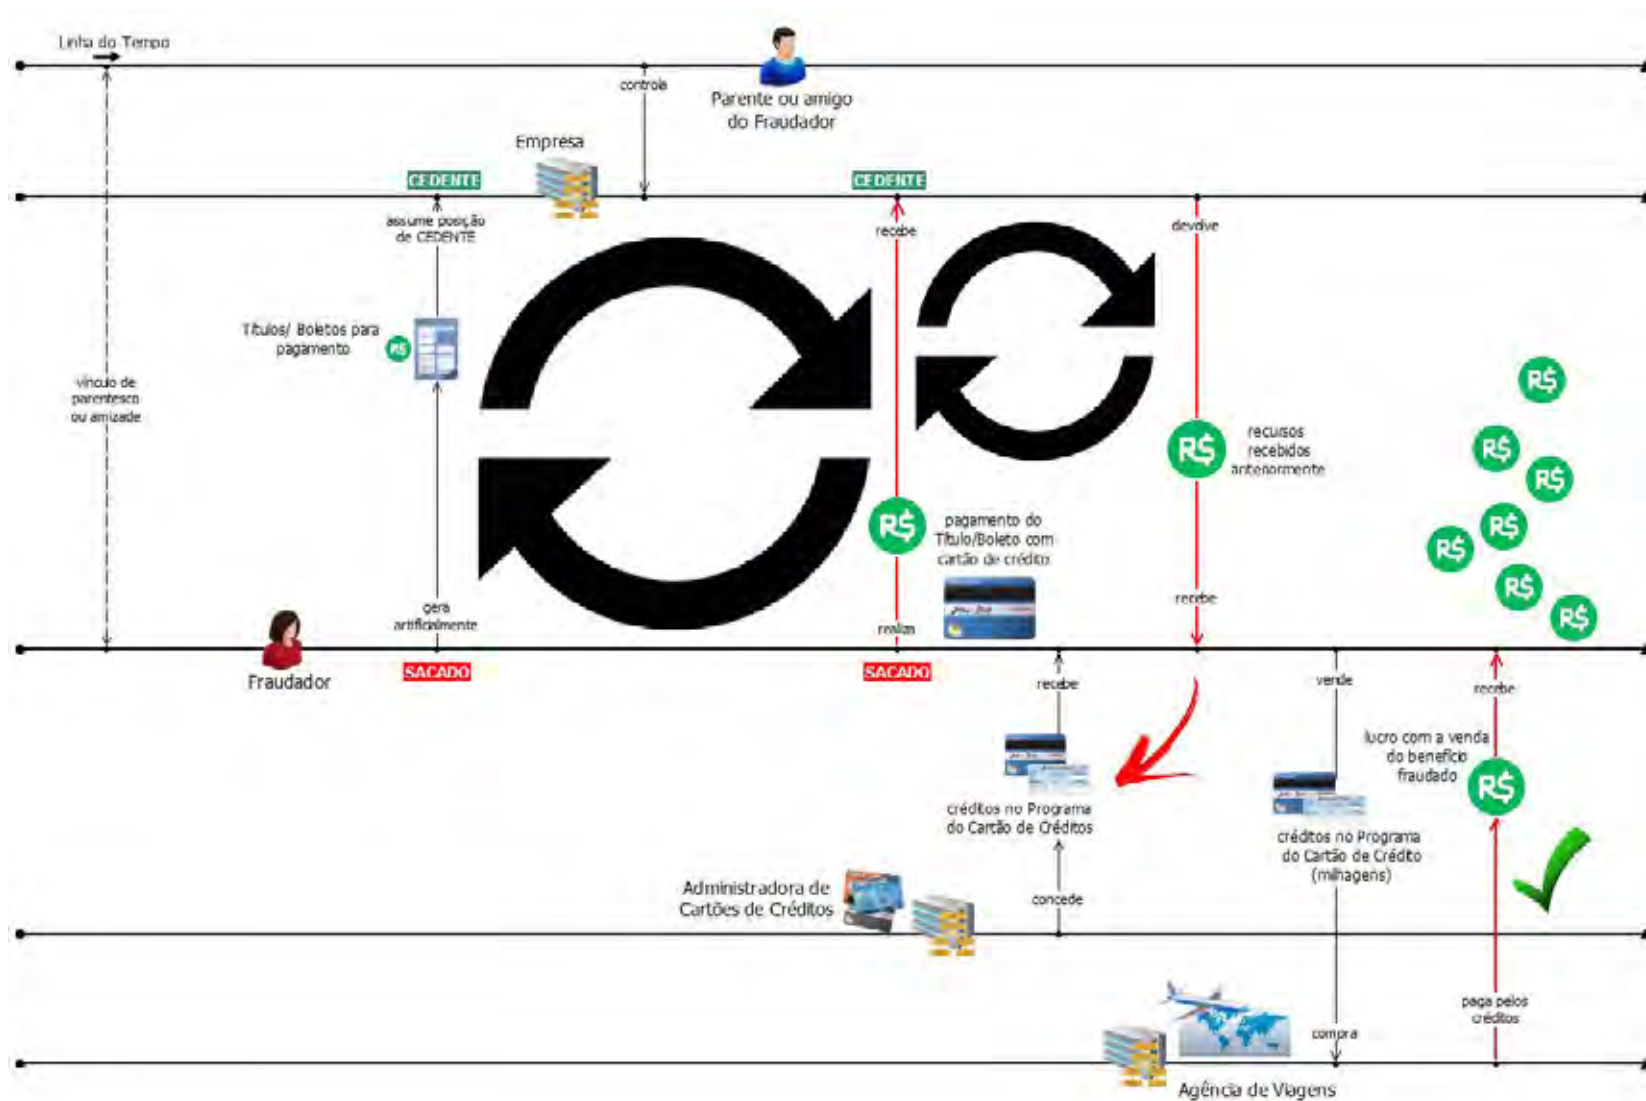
Linha do Tempo

controla

Parente ou amigo do Fraudador

Empresa

CEDENTE

CEDENTE

assume posição de CEDENTE

recebe

devolve

Títulos/ Boletos para pagamento

R$

vínculo de parentesco ou amizade

R$

recursos recebidos anteriormente

R$

R$

R$

R$

R$

R$

R$

R$

pagamento do Título/Boleto com cartão de crédito

gera artificialmente

recebe

realiza

Fraudador

SACADO

SACADO

recebe

vende

recebe

lucro com a venda do benefício fraudado

R$

créditos no Programa do Cartão de Créditos

créditos no Programa do Cartão de Crédito (milhagens)

Administradora de Cartões de Créditos

concede

paga pelos créditos

compra

Agência de Viagens